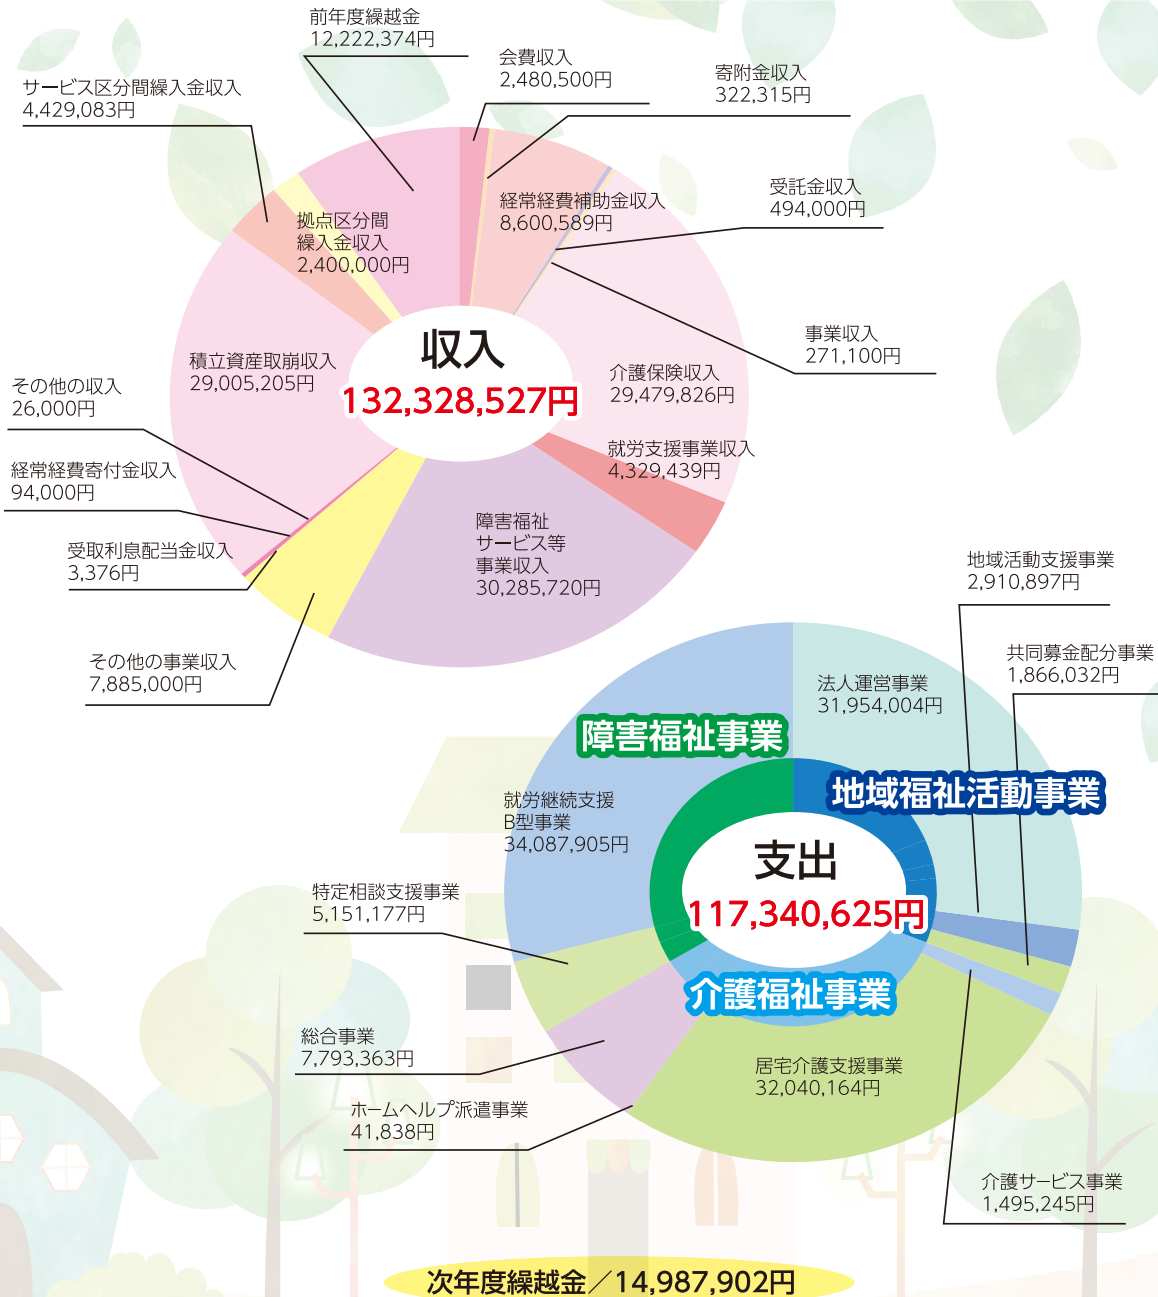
前年度繰越金
12,222,374円

会費収入
2,480,500円

寄附金収入
322,315円

サービス区分間繰入金収入
4,429,083円

拠点区分間
繰入金収入
2,400,000円

経常経費補助金収入
8,600,589円

受託金収入
494,000円

事業収入
271,100円

収入
132,328,527円

積立資産取崩収入
29,005,205円

介護保険収入
29,479,826円

その他の収入
26,000円

就労支援事業収入
4,329,439円

経常経費寄付金収入
94,000円

障害福祉
サービス等
事業収入
30,285,720円

受取利息配当金収入
3,376円

その他の事業収入
7,885,000円

地域活動支援事業
2,910,897円

共同募金配分事業
1,866,032円

法人運営事業
31,954,004円

障害福祉事業

地域福祉活動事業

就労継続支援
B型事業
34,087,905円

支出
117,340,625円

特定相談支援事業
5,151,177円

介護福祉事業

総合事業
7,793,363円

居宅介護支援事業
32,040,164円

ホームヘルプ派遣事業
41,838円

介護サービス事業
1,495,245円

次年度繰越金／14,987,902円